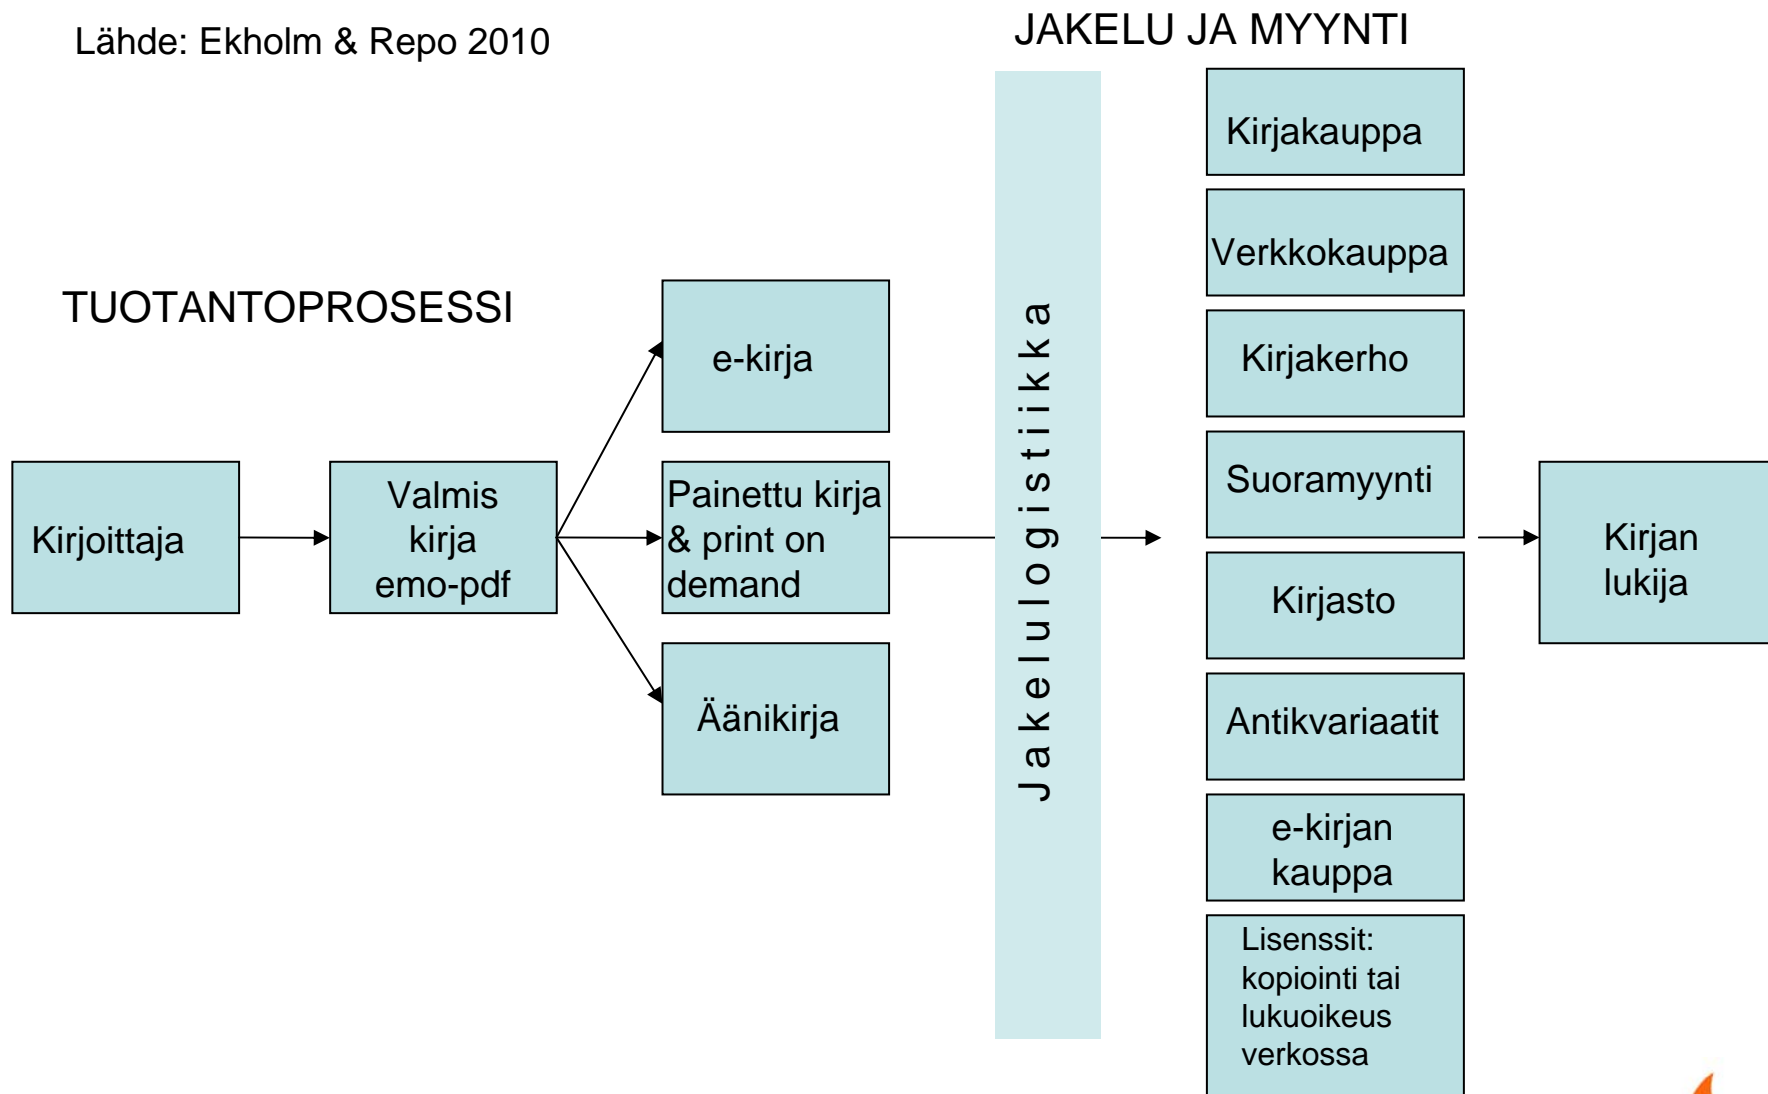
Lähde: Ekholm & Repo 2010

JAKELU JA MYYNTI

TUOTANTOPROSESSI

Kirjoittaja

Valmis kirja emo-pdf

e-kirja

Painettu kirja & print on demand

Äänikirja

Jakelulogistiikka

Kirjakauppa

Verkkokauppa

Kirjakerho

Suoramyynti

Kirjasto

Antikvariaatit

e-kirjan kauppa

Lisenssit: kopiointi tai lukuoikeus verkossa

Kirjan lukija